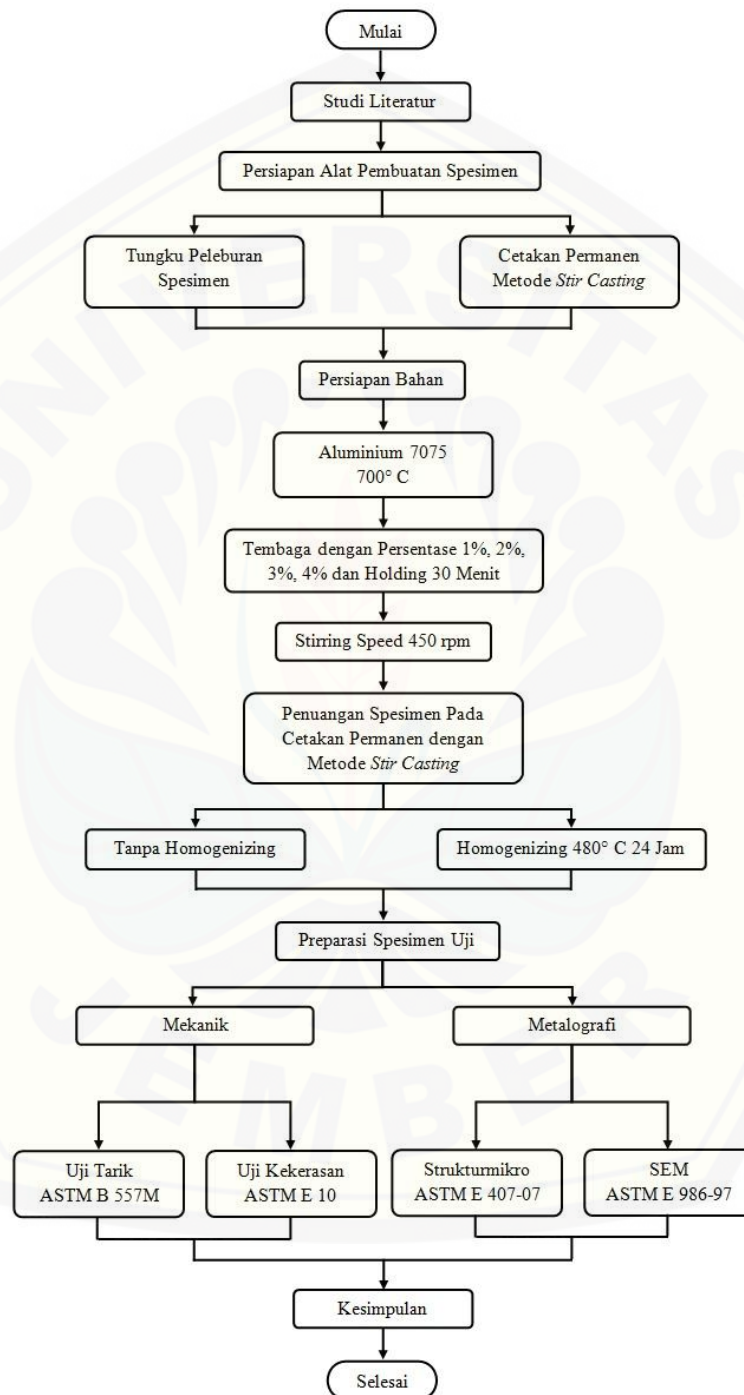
Mulai

Studi Literatur

Persiapan Alat Pembuatan Spesimen

Tungku Peleburan Spesimen

Cetakan Permanen Metode *Stir Casting*

Persiapan Bahan

Aluminium 7075 700° C

Tembaga dengan Persentase 1%, 2%, 3%, 4% dan Holding 30 Menit

Stirring Speed 450 rpm

Penuangan Spesimen Pada Cetakan Permanen dengan Metode *Stir Casting*

Tanpa Homogenizing

Homogenizing 480° C 24 Jam

Preparasi Spesimen Uji

Mekanik

Metalografi

Uji Tarik ASTM B 557M

Uji Kekerasan ASTM E 10

Strukturmikro ASTM E 407-07

SEM ASTM E 986-97

Kesimpulan

Selesai